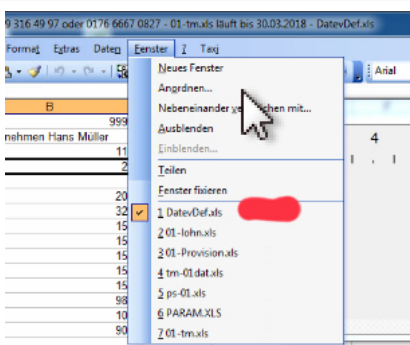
9 316 49 97 oder 0176 6667 0827 - 01-tm.xls läuft bis 30.03.2018 - DatevDef.xls

Format Extras Daten Fenster ? Taxi

Arial

B

999

nehmen Hans Müller

11

2

20

32

15

15

15

15

98

10

90

4

Neues Fenster
Anordnen...
Nebeneinander ve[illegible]chen mit...
Ausblenden
Einblenden...
Teilen
Fenster fixieren
1 DatevDef.xls
2 01-lohn.xls
3 01-Provision.xls
4 tm-01dat.xls
5 ps-01.xls
6 PARAM.XLS
7 01-tm.xls